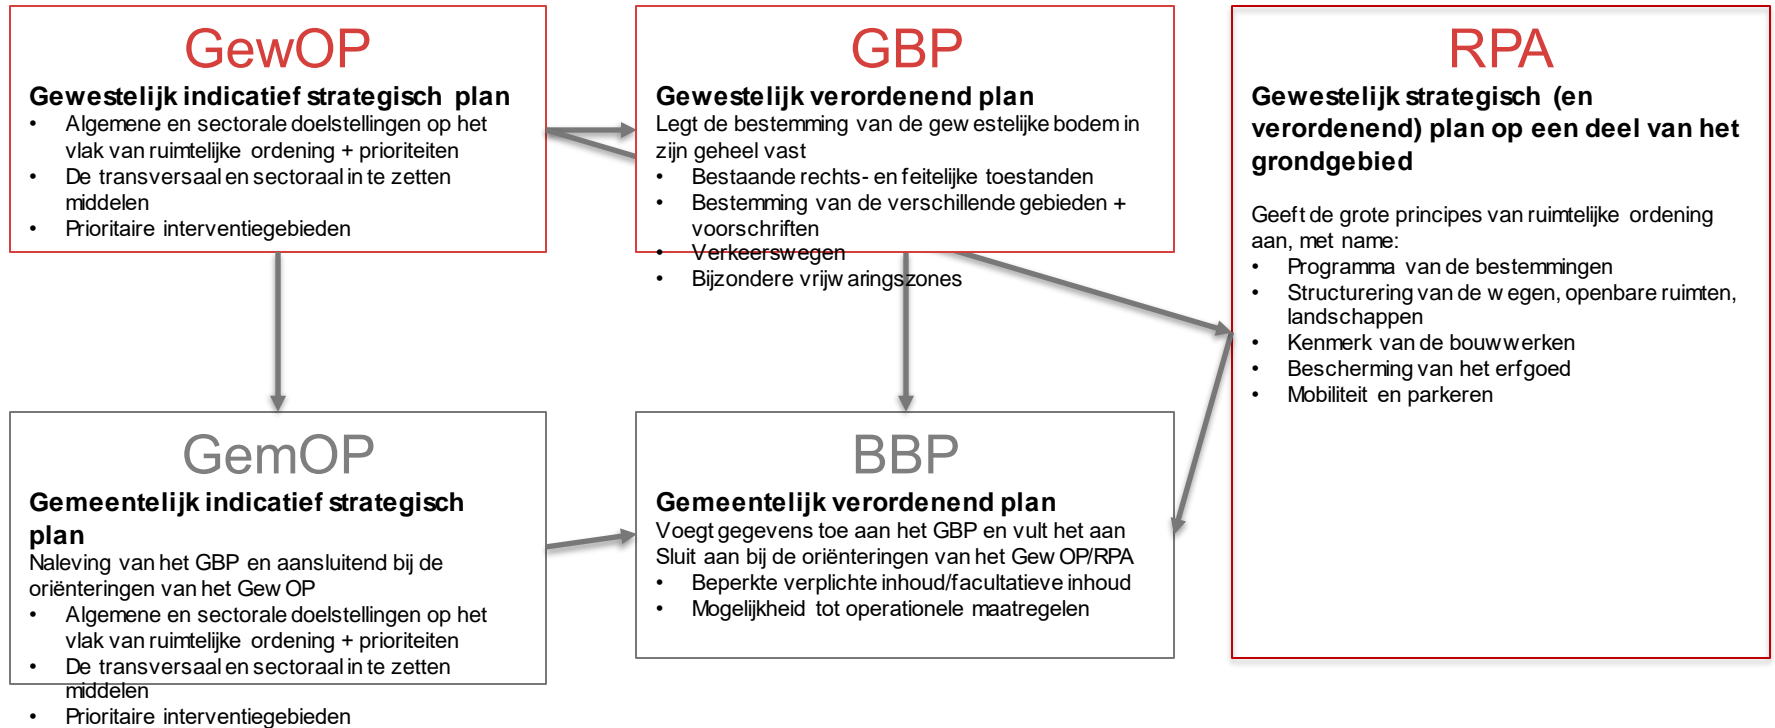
GewOP

Gewestelijk indicatief strategisch plan

- Algemene en sectorale doelstellingen op het vlak van ruimtelijke ordening + prioriteiten
- De transversaal en sectoraal in te zetten middelen
- Prioritaire interventiegebieden

GBP

Gewestelijk verordenend plan

Legt de bestemming van de gewestelijke bodem in zijn geheel vast

- Bestaande rechts- en feitelijke toestanden
- Bestemming van de verschillende gebieden + voorschriften
- Verkeerswegen
- Bijzondere vrijwaringszones

RPA

Gewestelijk strategisch (en verordenend) plan op een deel van het grondgebied

Geeft de grote principes van ruimtelijke ordening aan, met name:

- Programma van de bestemmingen
- Structurering van de wegen, openbare ruimten, landschappen
- Kenmerk van de bouwwerken
- Bescherming van het erfgoed
- Mobiliteit en parkeren

GemOP

Gemeentelijk indicatief strategisch plan

Naleving van het GBP en aansluitend bij de oriënteringen van het GewOP

- Algemene en sectorale doelstellingen op het vlak van ruimtelijke ordening + prioriteiten
- De transversaal en sectoraal in te zetten middelen
- Prioritaire interventiegebieden

BBP

Gemeentelijk verordenend plan

Voegt gegevens toe aan het GBP en vult het aan
Sluit aan bij de oriënteringen van het GewOP/RPA

- Beperkte verplichte inhoud/facultatieve inhoud
- Mogelijkheid tot operationele maatregelen